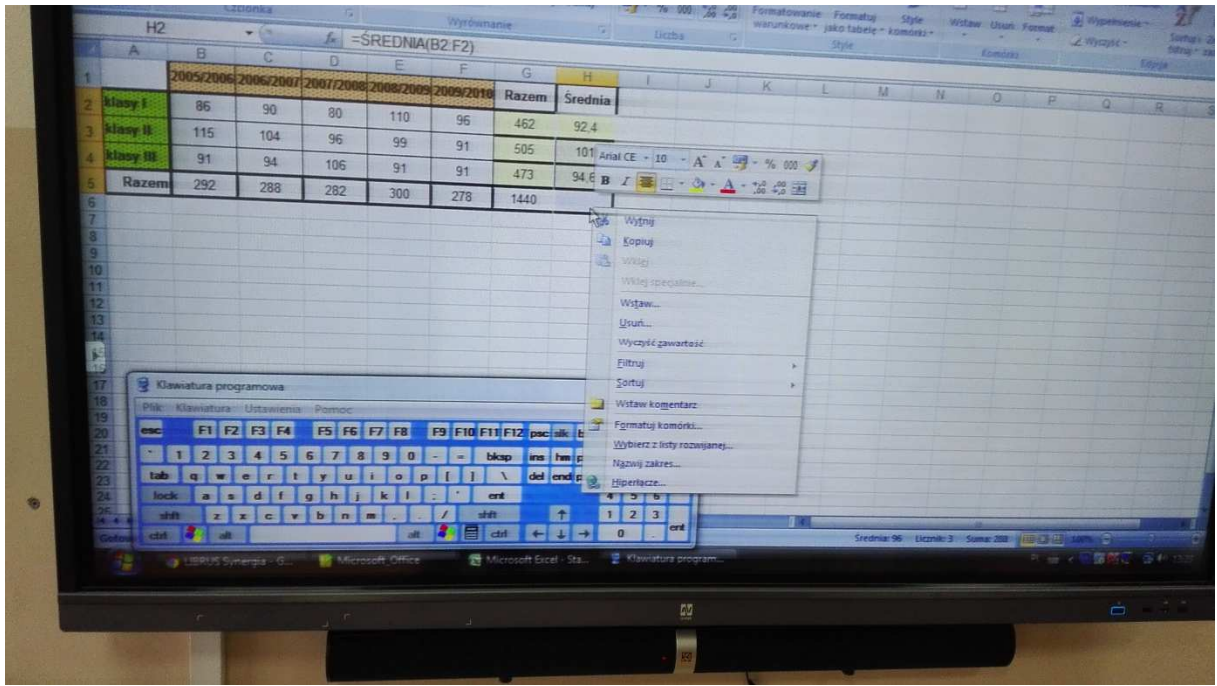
Czcionka Wyrównanie Liczba Formatowanie warunkowe Formatuj jako tabelę Style komórki Style Wstaw Usuń Format Komórki Wypełnienie Wyczyść Sortuj i filtruj Edycja

H2 =ŚREDNIA(B2:F2)

| | A | B | C | D | E | F | G | H |
|---|---|---|---|---|---|---|---|---|
| 1 | | 2005/2006 | 2006/2007 | 2007/2008 | 2008/2009 | 2009/2010 | Razem | Średnia |
| 2 | klasy I | 86 | 90 | 80 | 110 | 96 | 462 | 92,4 |
| 3 | klasy II | 115 | 104 | 96 | 99 | 91 | 505 | 101 |
| 4 | klasy III | 91 | 94 | 106 | 91 | 91 | 473 | 94,6 |
| 5 | Razem | 292 | 288 | 282 | 300 | 278 | 1440 | |

Arial CE 10 A A % 000 B I

Wytnij
Kopiuj
Wklej
Wklej specjalnie...
Wstaw...
Usuń...
Wyczyść zawartość
Filtruj
Sortuj
Wstaw komentarz
Formatuj komórki...
Wybierz z listy rozwijanej...
Nazwij zakres...
Hiperłącze...

Klawiatura programowa
Plik Klawiatura Ustawienia Pomoc
esc F1 F2 F3 F4 F5 F6 F7 F8 F9 F10 F11 F12 psc slk
` 1 2 3 4 5 6 7 8 9 0 - = bksp ins hm
tab q w e r t y u i o p [ ] \ del end
lock a s d f g h j k l ; ' ent
shft z x c v b n m , . / shft ↑ 1 2 3
ctrl alt alt ctrl ← ↓ → 0 . ent
4 5 6

Gotowy Średnia: 96 Licznik: 3 Suma: 288 100%

LIBRUS Synergia - G... Microsoft Office Microsoft Excel - Sta... Klawiatura program...